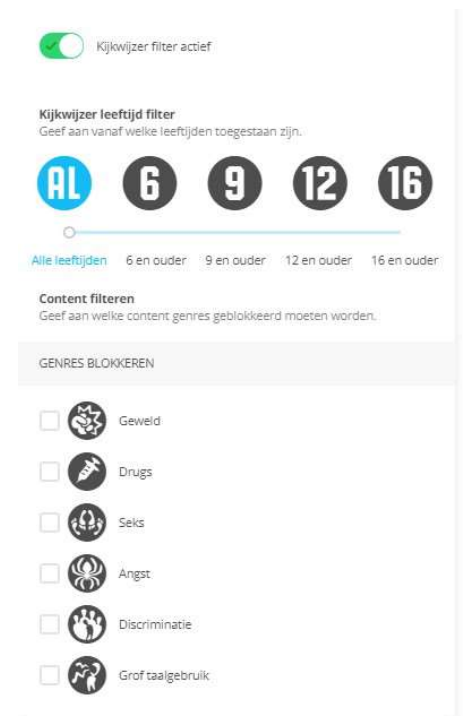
Kijkwijzer filter actief

Kijkwijzer leeftijd filter
Geef aan vanaf welke leeftijden toegestaan zijn.

AL 6 9 12 16

Alle leeftijden 6 en ouder 9 en ouder 12 en ouder 16 en ouder

Content filteren
Geef aan welke content genres geblokkeerd moeten worden.

GENRES BLOKKEREN

Geweld

Drugs

Seks

Angst

Discriminatie

Grof taalgebruik